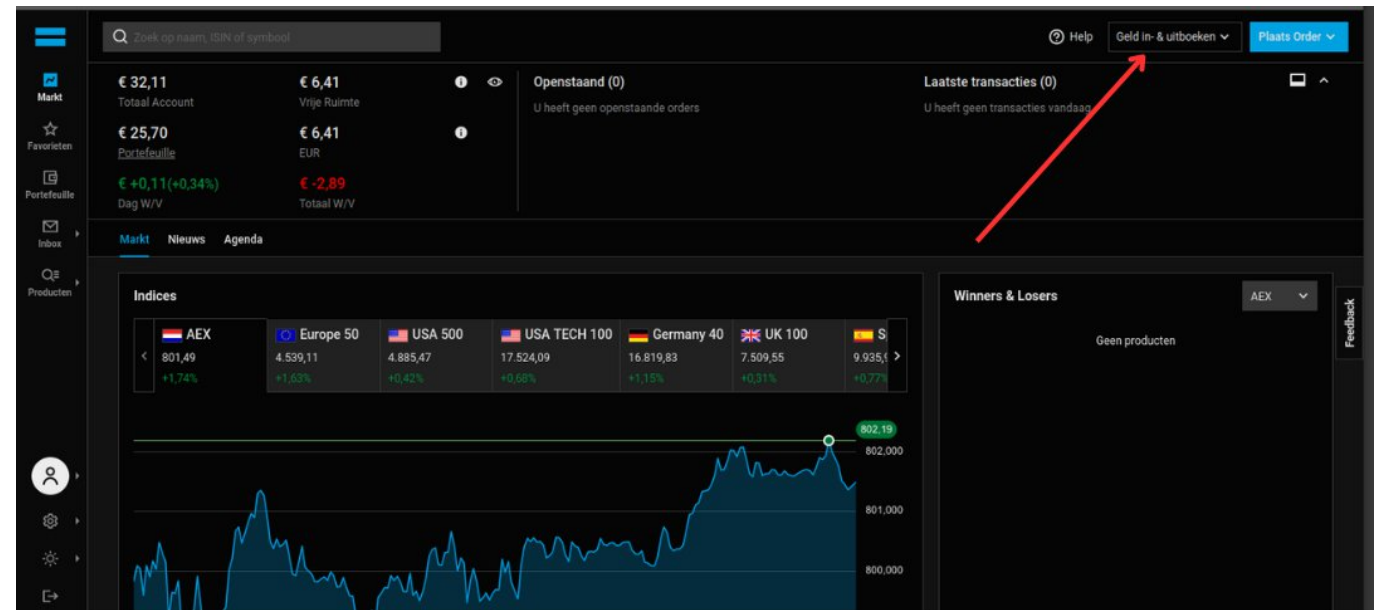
Zoek op naam, ISIN of symbool

Help

Geld in- & uitboeken

Plaats Order

Markt

Favorieten

Portefeuille

Inbox

Producten

€ 32,11
Totaal Account

€ 6,41
Vrije Ruimte

€ 25,70
Portefeuille

€ 6,41
EUR

€ +0,11(+0,34%)
Dag W/V

€ -2,89
Totaal W/V

Openstaand (0)
U heeft geen openstaande orders

Laatste transacties (0)
U heeft geen transacties vandaag

Markt Nieuws Agenda

Indices

| AEX | Europe 50 | USA 500 | USA TECH 100 | Germany 40 | UK 100 | S |
|---|---|---|---|---|---|---|
| 801,49 | 4.539,11 | 4.885,47 | 17.524,09 | 16.819,83 | 7.509,55 | 9.935,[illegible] |
| +1,74% | +1,63% | +0,42% | +0,68% | +1,15% | +0,31% | +0,77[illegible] |

802,19
802,000
801,000
800,000

Winners & Losers

AEX

Geen producten

Feedback